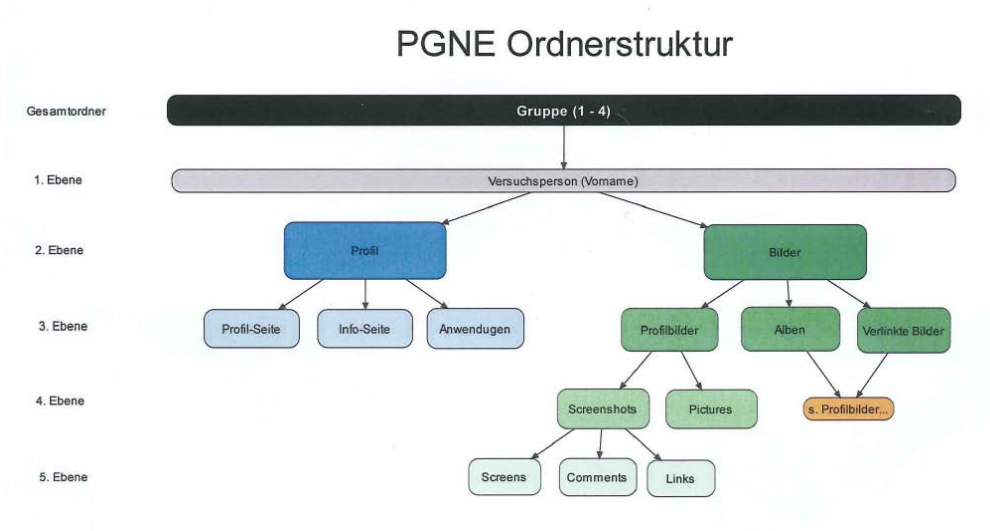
PGNE Ordnerstruktur

Gesamtordner

Gruppe (1 - 4)

1. Ebene

Versuchsperson (Vorname)

2. Ebene

Profil

Bilder

3. Ebene

Profil-Seite

Info-Seite

Anwendugen

Profilbilder

Alben

Verlinkte Bilder

4. Ebene

Screenshots

Pictures

s. Profilbilder...

5. Ebene

Screens

Comments

Links